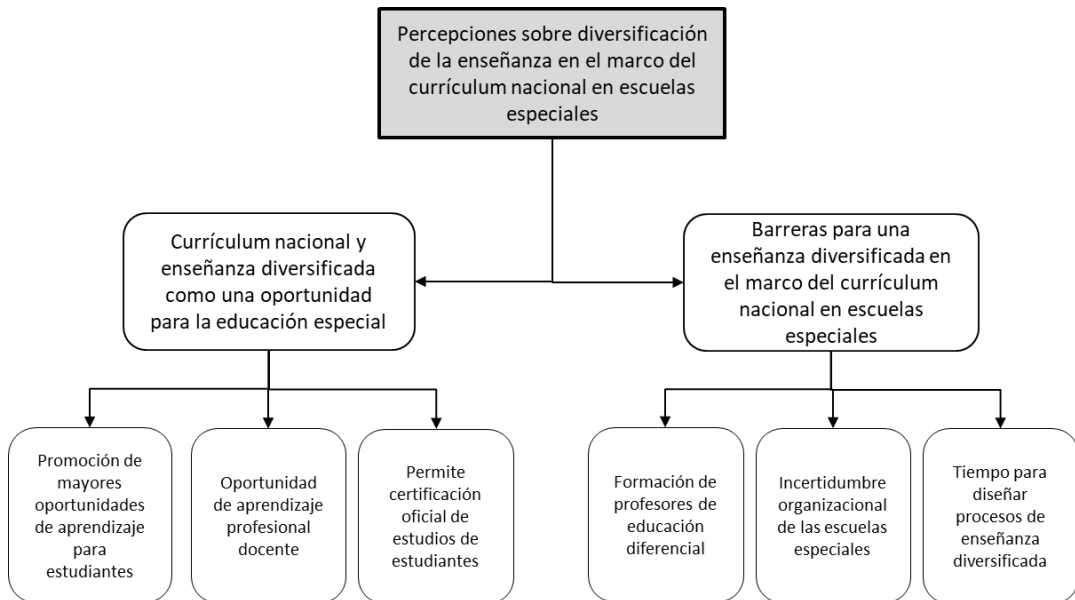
Percepciones sobre diversificación de la enseñanza en el marco del currículum nacional en escuelas especiales

Currículum nacional y enseñanza diversificada como una oportunidad para la educación especial

Barreras para una enseñanza diversificada en el marco del currículum nacional en escuelas especiales

Promoción de mayores oportunidades de aprendizaje para estudiantes

Oportunidad de aprendizaje profesional docente

Permite certificación oficial de estudios de estudiantes

Formación de profesores de educación diferencial

Incertidumbre organizacional de las escuelas especiales

Tiempo para diseñar procesos de enseñanza diversificada